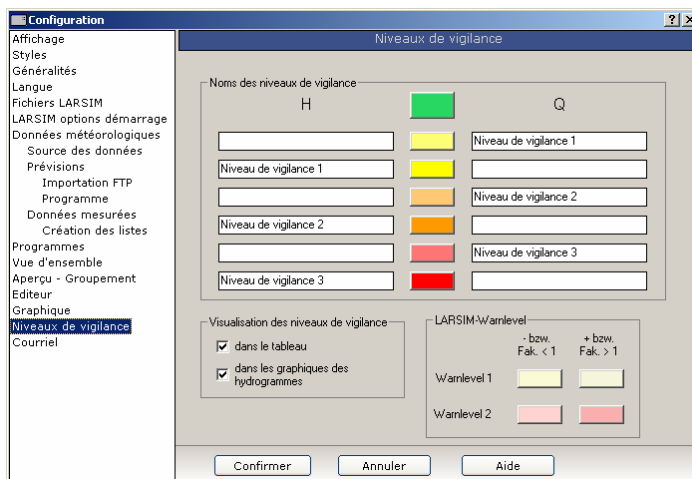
Configuration

?

Affichage
Styles
Généralités
Langue
Fichiers LARSIM
LARSIM options démarrage
Données météorologiques
Source des données
Prévisions
Importation FTP
Programme
Données mesurées
Création des listes
Programmes
Vue d'ensemble
Aperçu - Groupement
Editeur
Graphique
Niveaux de vigilance
Courriel

Niveaux de vigilance

Noms des niveaux de vigilance

H

Q

Niveau de vigilance 1
Niveau de vigilance 1
Niveau de vigilance 2
Niveau de vigilance 2
Niveau de vigilance 3
Niveau de vigilance 3

Visualisation des niveaux de vigilance
dans le tableau
dans les graphiques des hydrogrammes

LARSIM-Warnlevel
- bzw. Fak. < 1
+ bzw. Fak. > 1
Warnlevel 1
Warnlevel 2

Confirmer
Annuler
Aide